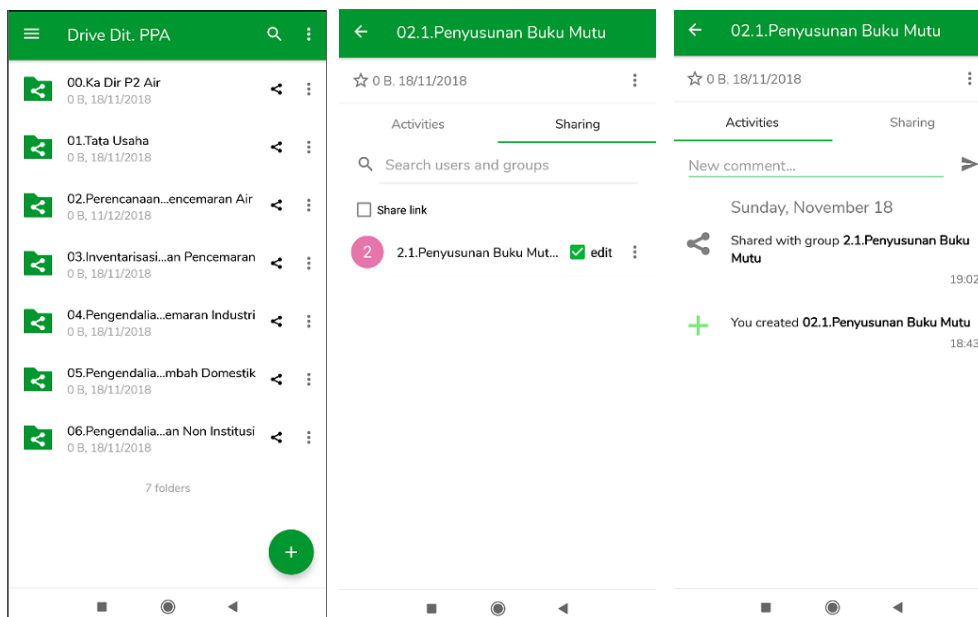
Drive Dit. PPA

00.Ka Dir P2 Air
0 B, 18/11/2018

01.Tata Usaha
0 B, 18/11/2018

02.Perencanaan...encemaran Air
0 B, 11/12/2018

03.Inventarisasi...an Pencemaran
0 B, 18/11/2018

04.Pengendalia...emaran Industri
0 B, 18/11/2018

05.Pengendalia...mbah Domestik
0 B, 18/11/2018

06.Pengendalia...an Non Institusi
0 B, 18/11/2018

7 folders

+

02.1.Penyusunan Buku Mutu

0 B. 18/11/2018

Activities

Sharing

Search users and groups

Share link

2

2.1.Penyusunan Buku Mut...

edit

02.1.Penyusunan Buku Mutu

0 B. 18/11/2018

Activities

Sharing

New comment...

Sunday, November 18

Shared with group 2.1.Penyusunan Buku Mutu

19:02

You created 02.1.Penyusunan Buku Mutu

18:43